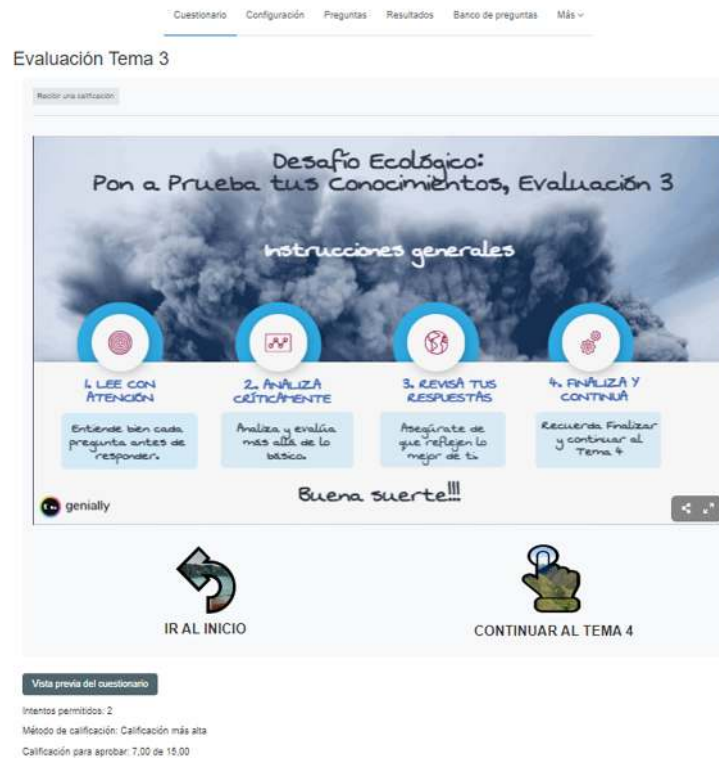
Cuestionario Configuración Preguntas Resultados Banco de preguntas Más

Evaluación Tema 3

Recibir una calificación

Desafío Ecológico:
Pon a Prueba tus Conocimientos, Evaluación 3

Instrucciones generales

1. LEE CON ATENCIÓN
Entiende bien cada pregunta antes de responder.

2. ANALIZA CRÍTICAMENTE
Analiza y evalúa más allá de lo básico.

3. REVISA TUS RESPUESTAS
Asegúrate de que reflejen lo mejor de ti

4. FINALIZA Y CONTINUA
Recuerda Finalizar y continuar al Tema 4

Buena suerte!!!

genially

IR AL INICIO

CONTINUAR AL TEMA 4

Vista previa del cuestionario

Intentos permitidos: 2

Método de calificación: Calificación más alta

Calificación para aprobar: 7,00 de 15,00